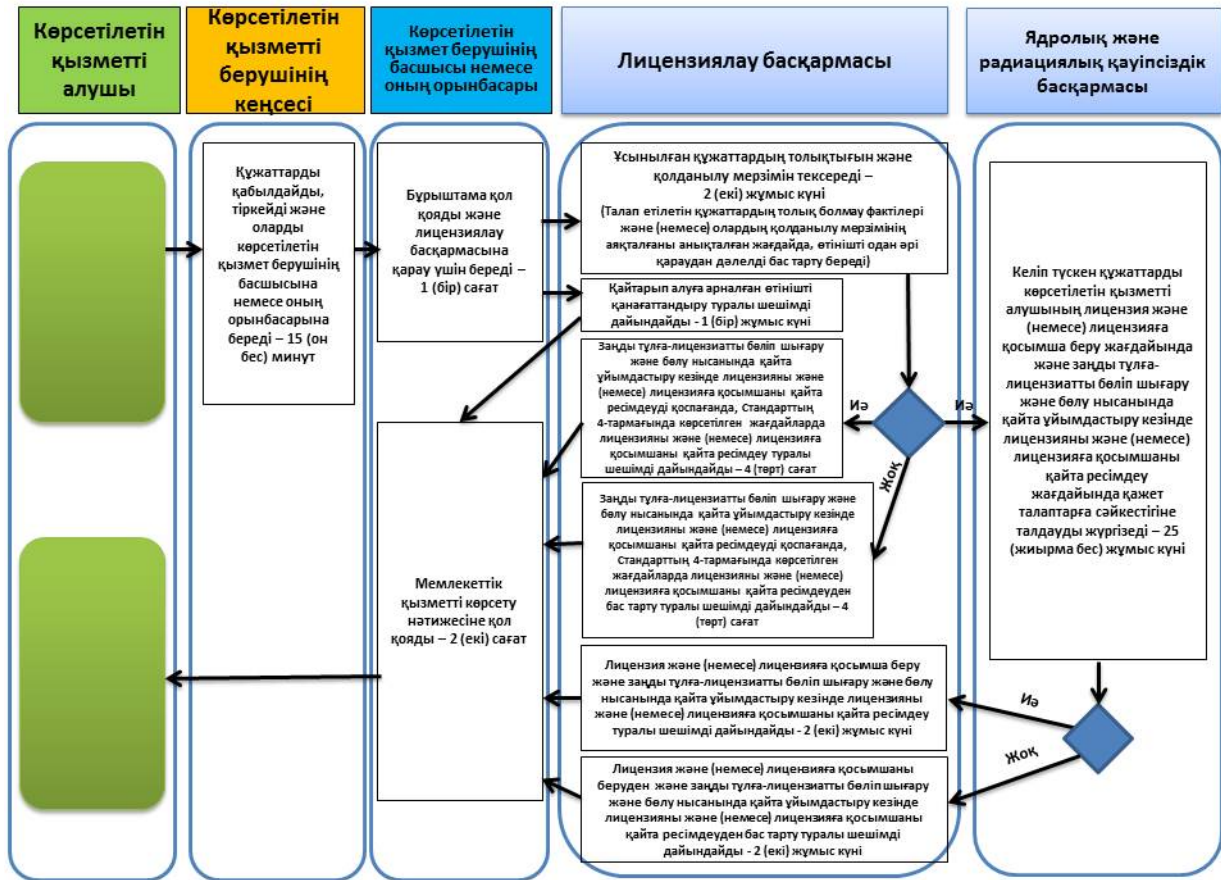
Көрсетілетін қызметті алушы

Көрсетілетін қызметті берушінің кеңсесі

Көрсетілетін қызмет берушінің басшысы немесе оның орынбасары

Лицензиялау басқармасы

Ядролық және радиациялық қауіпсіздік басқармасы

Құжаттарды қабылдайды, тіркейді және оларды көрсетілетін қызмет берушінің басшысына немесе оның орынбасарына береді – 15 (он бес) минут

Бұрыштама қол қояды және лицензиялау басқармасына қарау үшін береді – 1 (бір) сағат

Ұсынылған құжаттардың толықтығын және қолданылу мерзімін тексереді – 2 (екі) жұмыс күні
(Талап етілетін құжаттардың толық болмау фактілері және (немесе) олардың қолданылу мерзімінің аяқталғаны анықталған жағдайда, өтінішті одан әрі қараудан дәлелді бас тарту береді)

Қайтарып алуға арналған өтінішті қанағаттандыру туралы шешімді дайындайды - 1 (бір) жұмыс күні

Заңды тұлға-лицензиатты бөліп шығару және бөлу нысанында қайта ұйымдастыру кезінде лицензияны және (немесе) лицензияға қосымшаны қайта ресімдеуді қоспағанда, Стандарттың 4-тармағында көрсетілген жағдайларда лицензияны және (немесе) лицензияға қосымшаны қайта ресімдеу туралы шешімді дайындайды – 4 (төрт) сағат

Иә

Иә

Жоқ

Заңды тұлға-лицензиатты бөліп шығару және бөлу нысанында қайта ұйымдастыру кезінде лицензияны және (немесе) лицензияға қосымшаны қайта ресімдеуді қоспағанда, Стандарттың 4-тармағында көрсетілген жағдайларда лицензияны және (немесе) лицензияға қосымшаны қайта ресімдеуден бас тарту туралы шешімді дайындайды – 4 (төрт) сағат

Келіп түскен құжаттарды көрсетілетін қызметті алушының лицензия және (немесе) лицензияға қосымша беру жағдайында және заңды тұлға-лицензиатты бөліп шығару және бөлу нысанында қайта ұйымдастыру кезінде лицензияны және (немесе) лицензияға қосымшаны қайта ресімдеу жағдайында қажет талаптарға сәйкестігіне талдауды жүргізеді – 25 (жиырма бес) жұмыс күні

Мемлекеттік қызметті көрсету нәтижесіне қол қояды – 2 (екі) сағат

Лицензия және (немесе) лицензияға қосымша беру және заңды тұлға-лицензиатты бөліп шығару және бөлу нысанында қайта ұйымдастыру кезінде лицензияны және (немесе) лицензияға қосымшаны қайта ресімдеу туралы шешімді дайындайды - 2 (екі) жұмыс күні

Иә

Жоқ

Лицензия және (немесе) лицензияға қосымшаны беруден және заңды тұлға-лицензиатты бөліп шығару және бөлу нысанында қайта ұйымдастыру кезінде лицензияны және (немесе) лицензияға қосымшаны қайта ресімдеуден бас тарту туралы шешімді дайындайды - 2 (екі) жұмыс күні